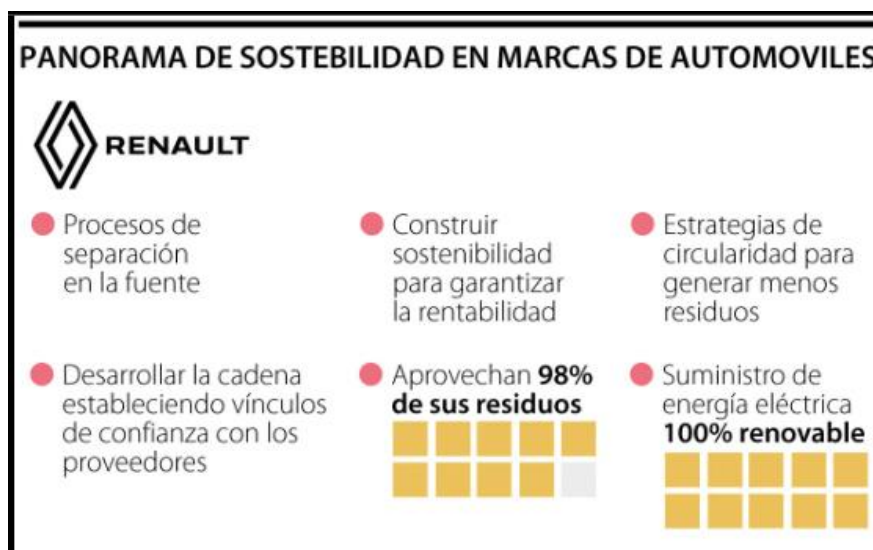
PANORAMA DE SOSTEBILIDAD EN MARCAS DE AUTOMOVILES

RENAULT

Procesos de separación en la fuente

Construir sostenibilidad para garantizar la rentabilidad

Estrategias de circularidad para generar menos residuos

Desarrollar la cadena estableciendo vínculos de confianza con los proveedores

Aprovechan **98% de sus residuos**

Suministro de energía eléctrica **100% renovable**